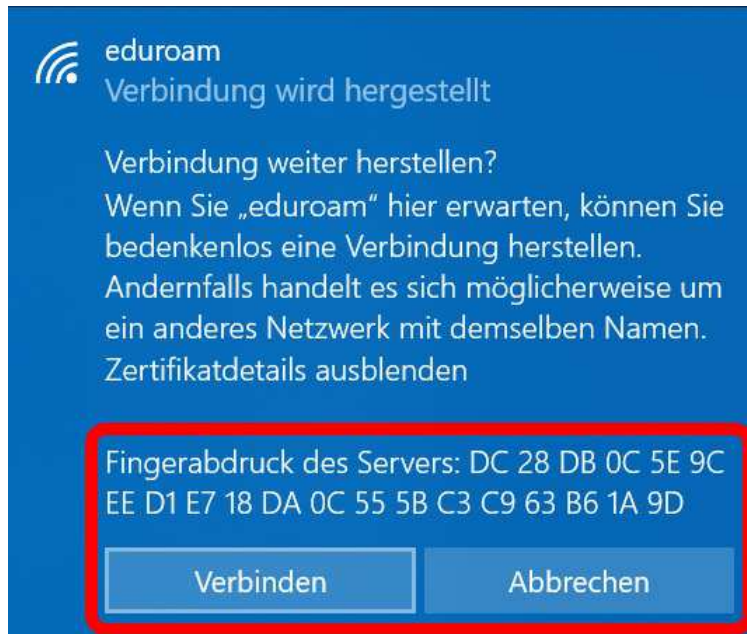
eduroam
Verbindung wird hergestellt

Verbindung weiter herstellen?
Wenn Sie „eduroam“ hier erwarten, können Sie bedenkenlos eine Verbindung herstellen. Andernfalls handelt es sich möglicherweise um ein anderes Netzwerk mit demselben Namen.
Zertifikatdetails ausblenden

Fingerabdruck des Servers: DC 28 DB 0C 5E 9C EE D1 E7 18 DA 0C 55 5B C3 C9 63 B6 1A 9D

Verbinden

Abbrechen